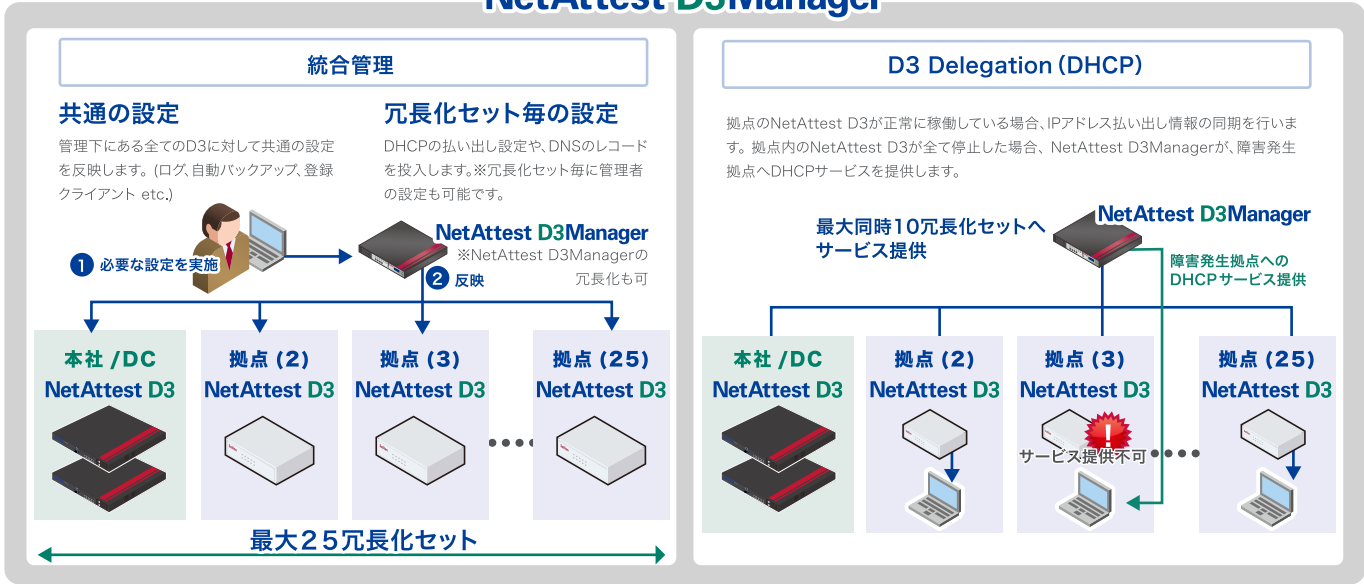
NetAttest D3Manager

統合管理

共通の設定

管理下にある全てのD3に対して共通の設定を反映します。(ログ、自動バックアップ、登録クライアント etc.)

冗長化セット毎の設定

DHCPの払い出し設定や、DNSのレコードを投入します。※冗長化セット毎に管理者の設定も可能です。

1 必要な設定を実施

NetAttest D3Manager

※NetAttest D3Managerの冗長化も可

2 反映

本社 /DC
NetAttest D3

拠点 (2)
NetAttest D3

拠点 (3)
NetAttest D3

拠点 (25)
NetAttest D3

最大25冗長化セット

D3 Delegation (DHCP)

拠点のNetAttest D3が正常に稼働している場合、IPアドレス払い出し情報の同期を行います。拠点内のNetAttest D3が全て停止した場合、NetAttest D3Managerが、障害発生拠点へDHCPサービスを提供します。

最大同時10冗長化セットへサービス提供

NetAttest D3Manager

障害発生拠点への
DHCPサービス提供

本社 /DC
NetAttest D3

拠点 (2)
NetAttest D3

拠点 (3)
NetAttest D3

サービス提供不可

拠点 (25)
NetAttest D3